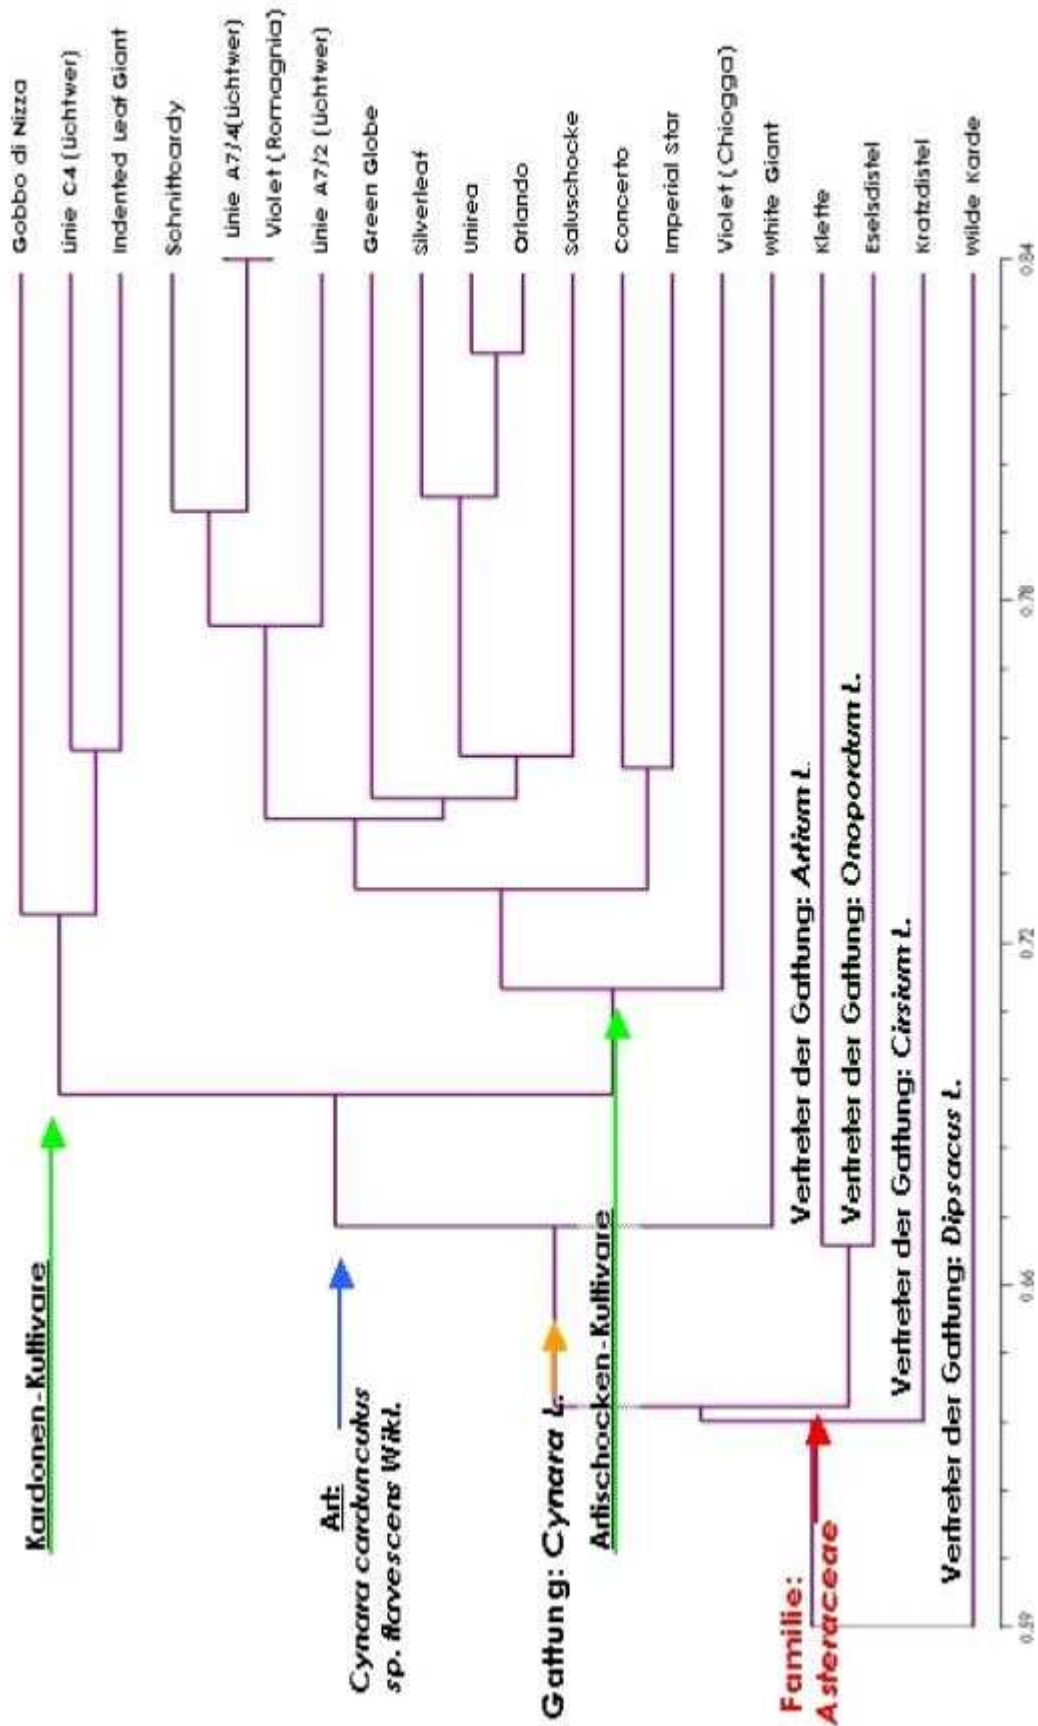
Gobbo di Nizza
Linie C4 (Lichtwer)
Indented Leaf Giant
Schnittcardy
Linie A7/4 (Lichtwer)
Violet (Romagnia)
Linie A7/2 (Lichtwer)
Green Globe
Silverleaf
Unirea
Orlando
Saluschocke
Concerto
Imperial Star
Violet (Chiogga)
White Giant
Klette
Eselsdistel
Kratzdistel
Wilde Karde

Kardonen-Kultivare

Art:
Cynara cardunculus sp. flavescens Wikl.

Gattung: Cynara L.

Artischocken-Kultivare

Familie: Asteraceae

Vertreter der Gattung: Artium L.

Vertreter der Gattung: Onopordum L.

Vertreter der Gattung: Cirsium L.

Vertreter der Gattung: Dipsacus L.

0.59
0.66
0.72
0.78
0.84